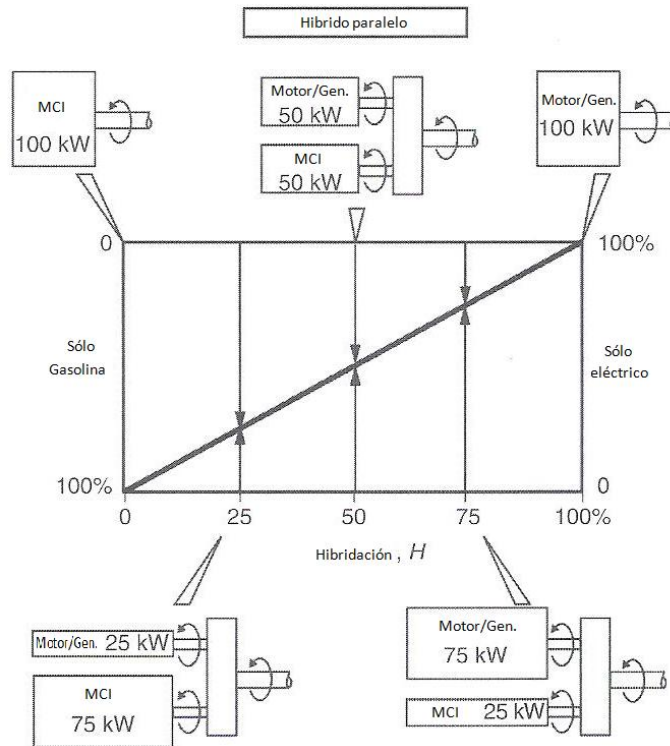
Hibrido paralelo

MCI
100 kW

Motor/Gen.
50 kW

MCI
50 kW

Motor/Gen.
100 kW

0

100%

Sólo Gasolina

Sólo eléctrico

100%

0

0

25

50

75

100%

Hibridación , $H$

Motor/Gen. 25 kW

MCI
75 kW

Motor/Gen.
75 kW

MCI 25 kW